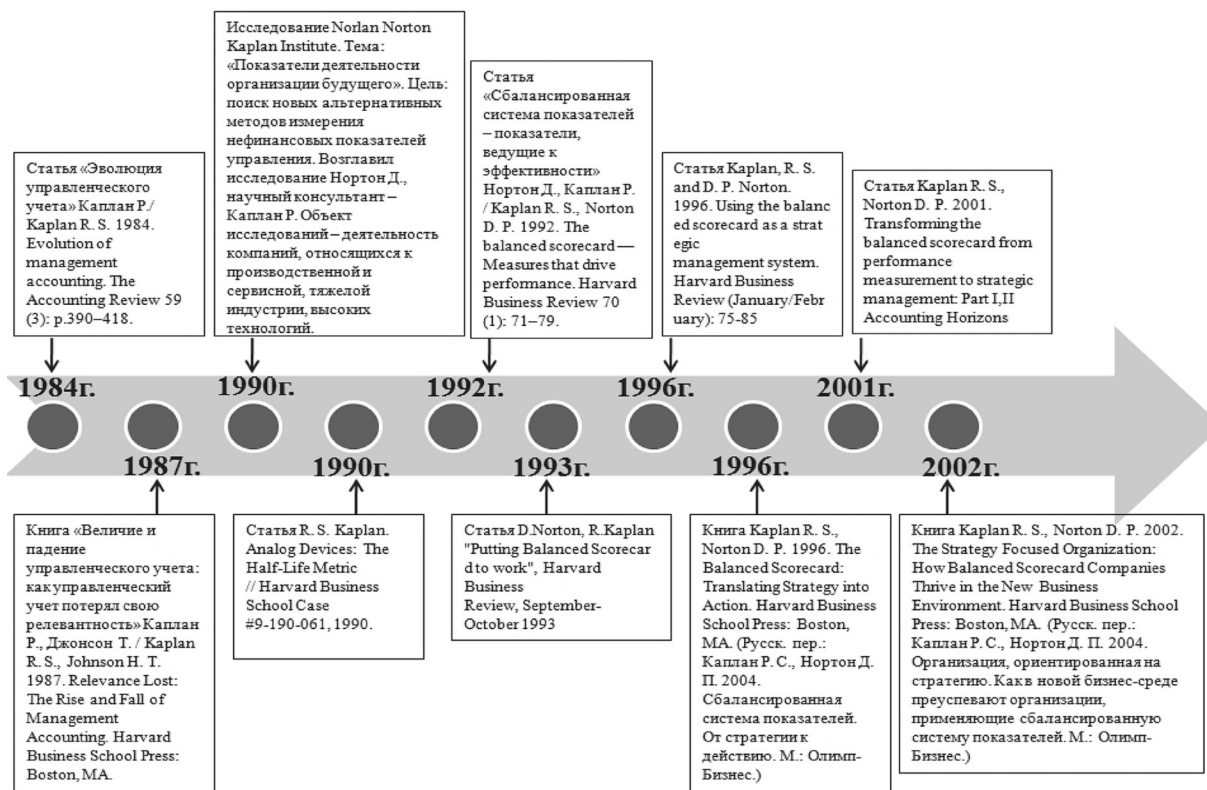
Статья «Эволюция управленческого учета» Каплан Р./ Kaplan R. S. 1984. Evolution of management accounting. The Accounting Review 59 (3): p.390–418.

Исследование Norlan Norton Kaplan Institute. Тема: «Показатели деятельности организации будущего». Цель: поиск новых альтернативных методов измерения нефинансовых показателей управления. Возглавил исследование Нортон Д., научный консультант – Каплан Р. Объект исследований – деятельность компаний, относящихся к производственной и сервисной, тяжелой индустрии, высоких технологий.

Статья «Сбалансированная система показателей – показатели, ведущие к эффективности» Нортон Д., Каплан Р. / Kaplan R. S., Norton D. P. 1992. The balanced scorecard — Measures that drive performance. Harvard Business Review 70 (1): 71–79.

Статья Kaplan, R. S. and D. P. Norton. 1996. Using the balanced scorecard as a strategic management system. Harvard Business Review (January/February): 75-85

Статья Kaplan R. S., Norton D. P. 2001. Transforming the balanced scorecard from performance measurement to strategic management: Part I,II Accounting Horizons

1984г.

1990г.

1992г.

1996г.

2001г.

1987г.

1990г.

1993г.

1996г.

2002г.

Книга «Величие и падение управленческого учета: как управленческий учет потерял свою релевантность» Каплан Р., Джонсон Т. / Kaplan R. S., Johnson H. T. 1987. Relevance Lost: The Rise and Fall of Management Accounting. Harvard Business School Press: Boston, MA.

Статья R. S. Kaplan. Analog Devices: The Half-Life Metric // Harvard Business School Case #9-190-061, 1990.

Статья D.Norton, R.Kaplan "Putting Balanced Scorecard to work", Harvard Business Review, September-October 1993

Книга Kaplan R. S., Norton D. P. 1996. The Balanced Scorecard: Translating Strategy into Action. Harvard Business School Press: Boston, MA. (Русск. пер.: Каплан Р. С., Нортон Д. П. 2004. Сбалансированная система показателей. От стратегии к действию. М.: Олимп-Бизнес.)

Книга Kaplan R. S., Norton D. P. 2002. The Strategy Focused Organization: How Balanced Scorecard Companies Thrive in the New Business Environment. Harvard Business School Press: Boston, MA. (Русск. пер.: Каплан Р. С., Нортон Д. П. 2004. Организация, ориентированная на стратегию. Как в новой бизнес-среде преуспевают организации, применяющие сбалансированную систему показателей. М.: Олимп-Бизнес.)